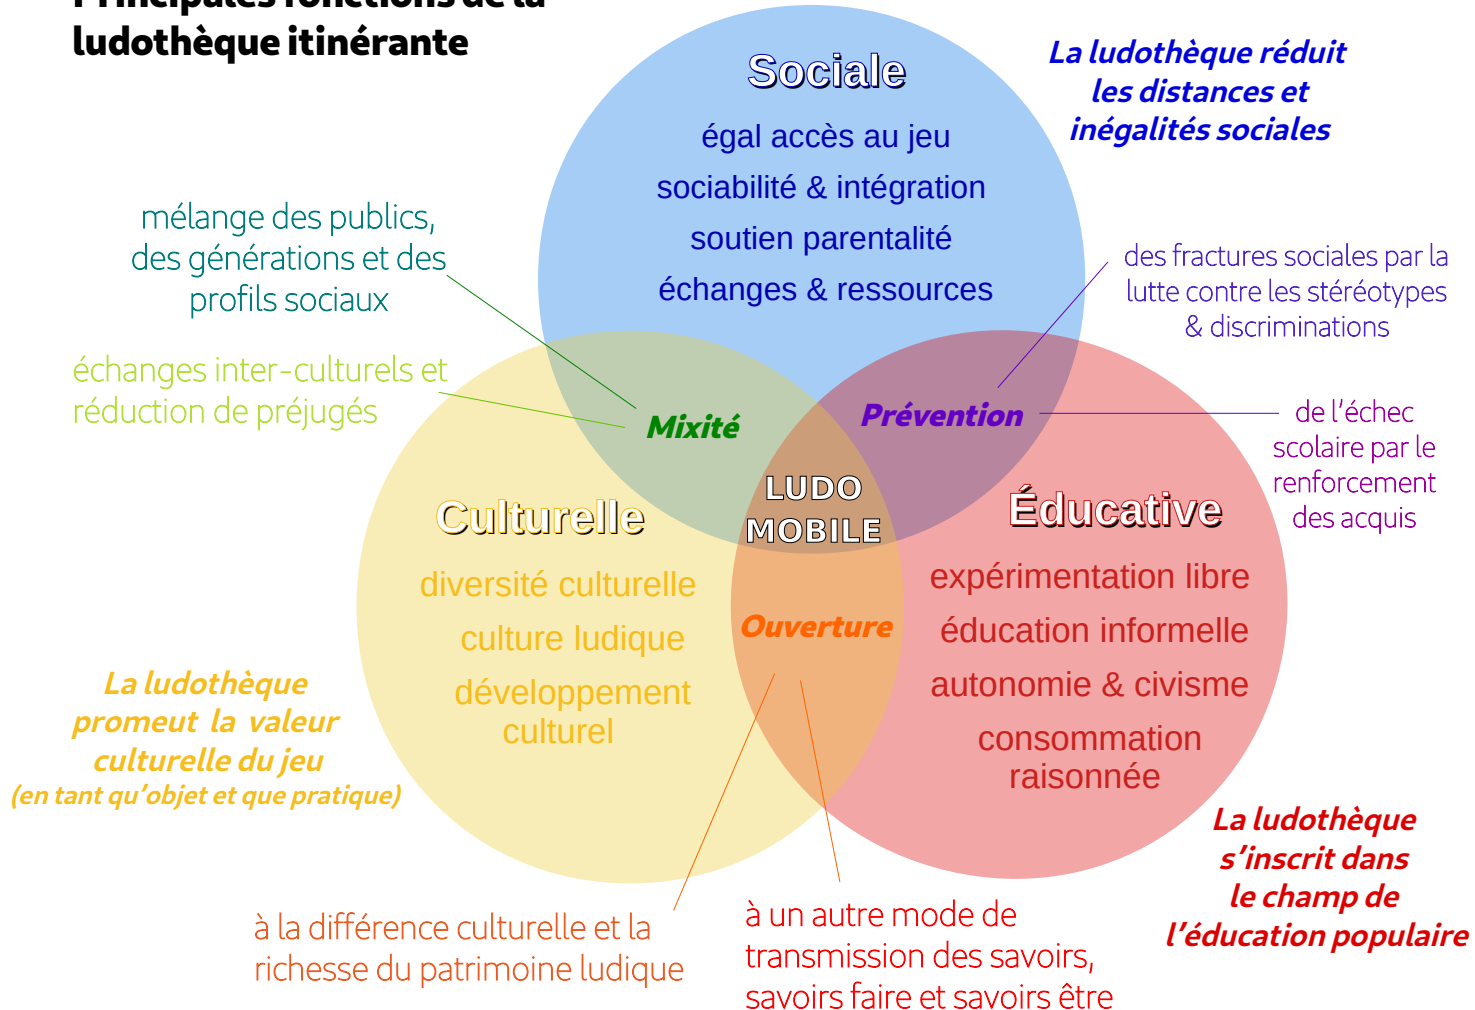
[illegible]
ludothèque itinérante

Sociale
égal accès au jeu
sociabilité & intégration
soutien parentalité
échanges & ressources

La ludothèque réduit les distances et inégalités sociales

mélange des publics, des générations et des profils sociaux

échanges inter-culturels et réduction de préjugés

Mixité

Prévention

des fractures sociales par la lutte contre les stéréotypes & discriminations

de l'échec scolaire par le renforcement des acquis

LUDO MOBILE

Culturelle
diversité culturelle
culture ludique
développement culturel

Éducative
expérimentation libre
éducation informelle
autonomie & civisme
consommation raisonnée

Ouverture

La ludothèque promeut la valeur culturelle du jeu
(en tant qu'objet et que pratique)

La ludothèque s'inscrit dans le champ de l'éducation populaire

à la différence culturelle et la richesse du patrimoine ludique

à un autre mode de transmission des savoirs, savoirs faire et savoirs être